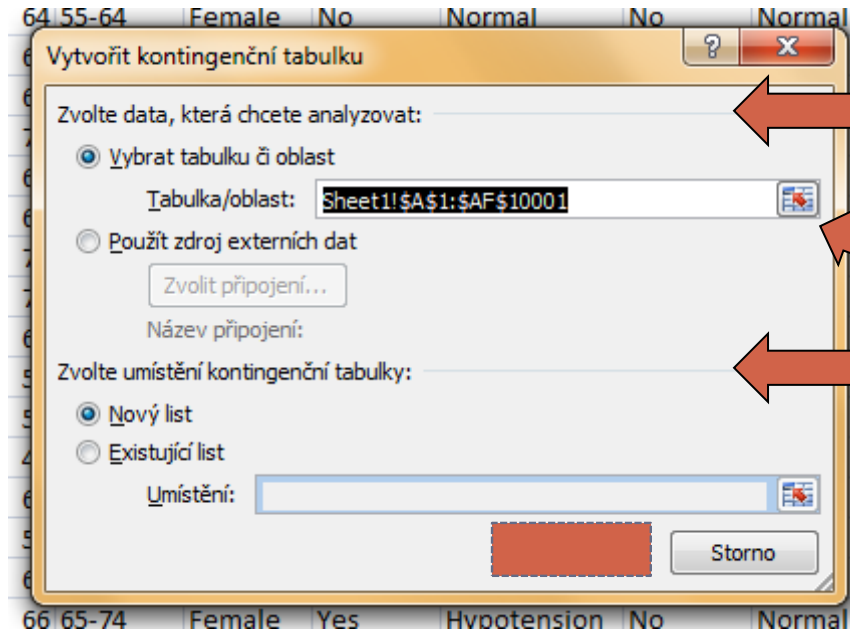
| 64 | 55-64 | Female | No | Normal | No | Normal |
|---|---|---|---|---|---|---|

Vytvořit kontingenční tabulku

?

X

Zvolte data, která chcete analyzovat:

Vybrat tabulku či oblast

Tabulka/oblast: Sheet1!$A$1:$AF$10001

Použít zdroj externích dat

Zvolit připojení...

Název připojení:

Zvolte umístění kontingenční tabulky:

Nový list

Existující list

Umístění:

Storno

| 66 | 65-74 | Female | Yes | Hypotension | No | Normal |
|---|---|---|---|---|---|---|